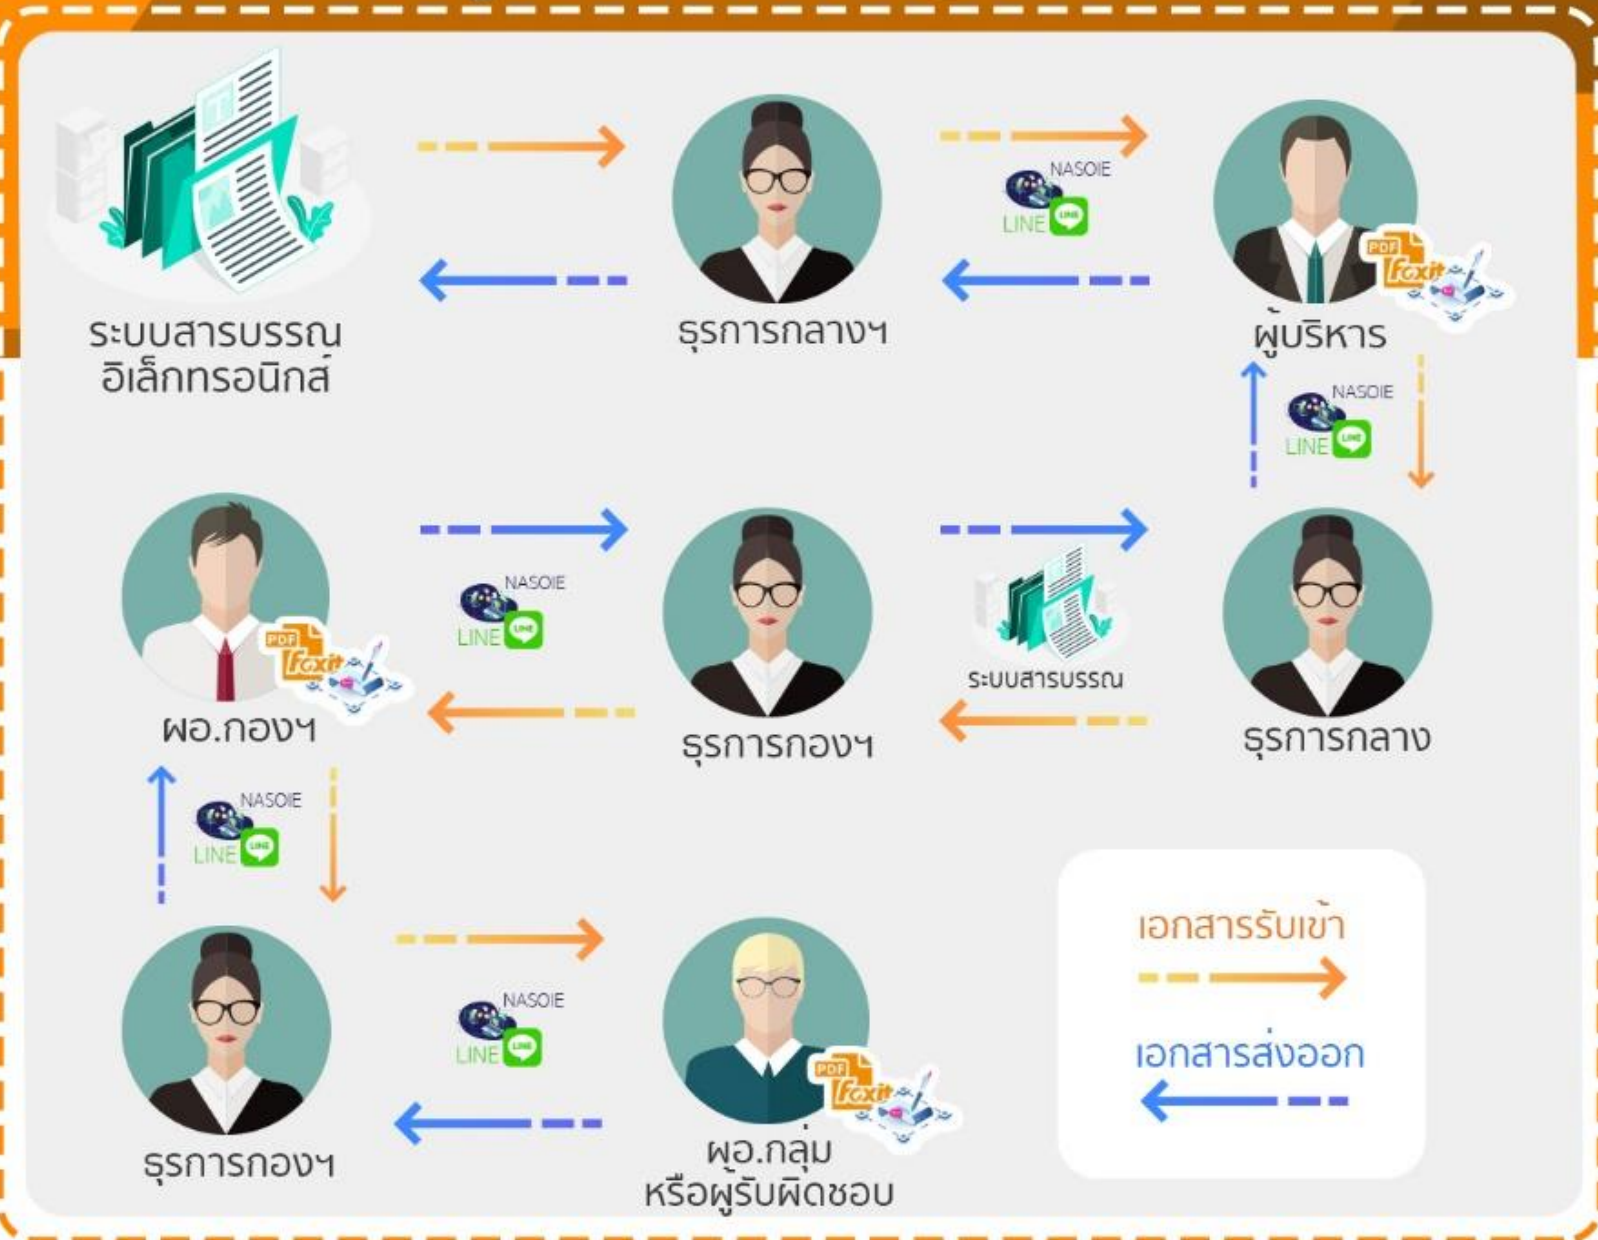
ระบบสารบรรณ
อิเล็กทรอนิกส์

ธุรการกลางฯ

NASOIE
LINE

PDF
Foxit

ผู้บริหาร

NASOIE
LINE

ผอ.กองฯ

NASOIE
LINE

ธุรการกองฯ

ระบบสารบรรณ

ธุรการกลาง

NASOIE
LINE

ธุรการกองฯ

NASOIE
LINE

PDF
Foxit

ผอ.กลุ่ม
หรือผู้รับผิดชอบ

PDF
Foxit

เอกสารรับเข้า

เอกสารส่งออก